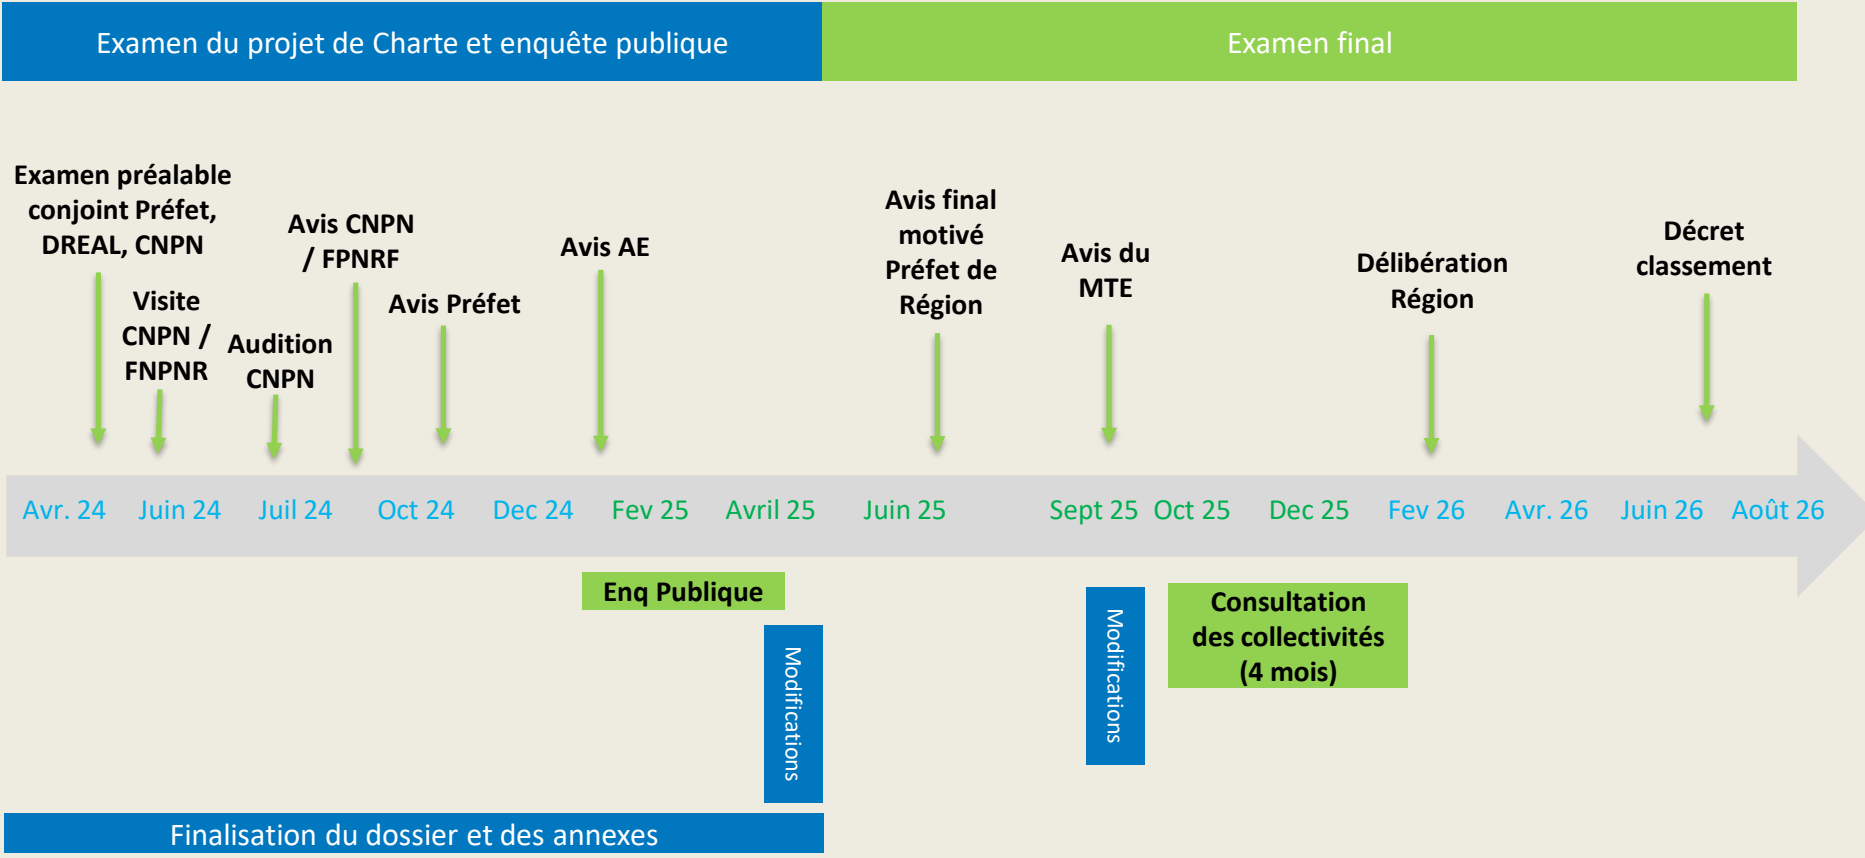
Examen du projet de Charte et enquête publique

Examen final

Examen préalable conjoint Préfet, DREAL, CNPN

Visite CNPN / FNPNR

Audition CNPN

Avis CNPN / FPNRF

Avis Préfet

Avis AE

Avis final motivé Préfet de Région

Avis du MTE

Délibération Région

Décret classement

Avr. 24 Juin 24 Juil 24 Oct 24 Dec 24 Fev 25 Avril 25 Juin 25 Sept 25 Oct 25 Dec 25 Fev 26 Avr. 26 Juin 26 Août 26

Enq Publique

Modifications

Modifications

Consultation des collectivités (4 mois)

Finalisation du dossier et des annexes